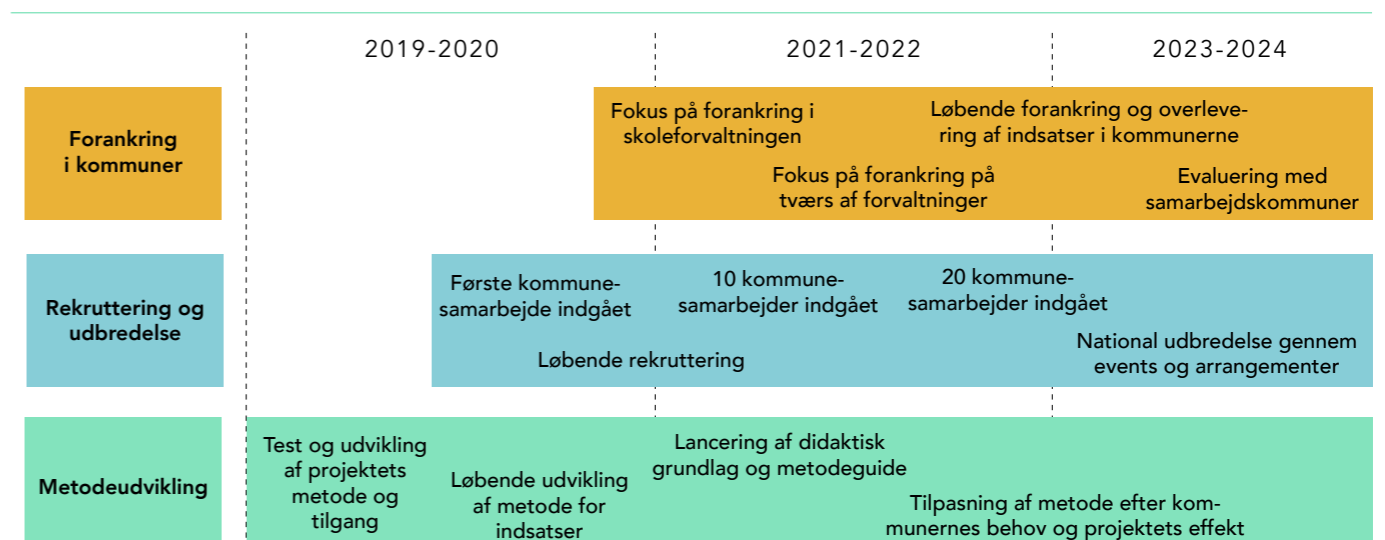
| | 2019-2020 | 2021-2022 | 2023-2024 |
|---|---|---|---|
| Forankring i kommuner | Fokus på forankring i skoleforvaltningen | Fokus på forankring på tværs af forvaltninger; Løbende forankring og overlevering af indsatser i kommunerne | Evaluering med samarbejdskommuner |
| Rekruttering og udbredelse | Første kommunesamarbejde indgået; Løbende rekruttering | 10 kommunesamarbejder indgået; 20 kommunesamarbejder indgået | National udbredelse gennem events og arrangementer |
| Metodeudvikling | Test og udvikling af projektets metode og tilgang; Løbende udvikling af metode for indsatser | Lancering af didaktisk grundlag og metodeguide | Tilpasning af metode efter kommunernes behov og projektets effekt |